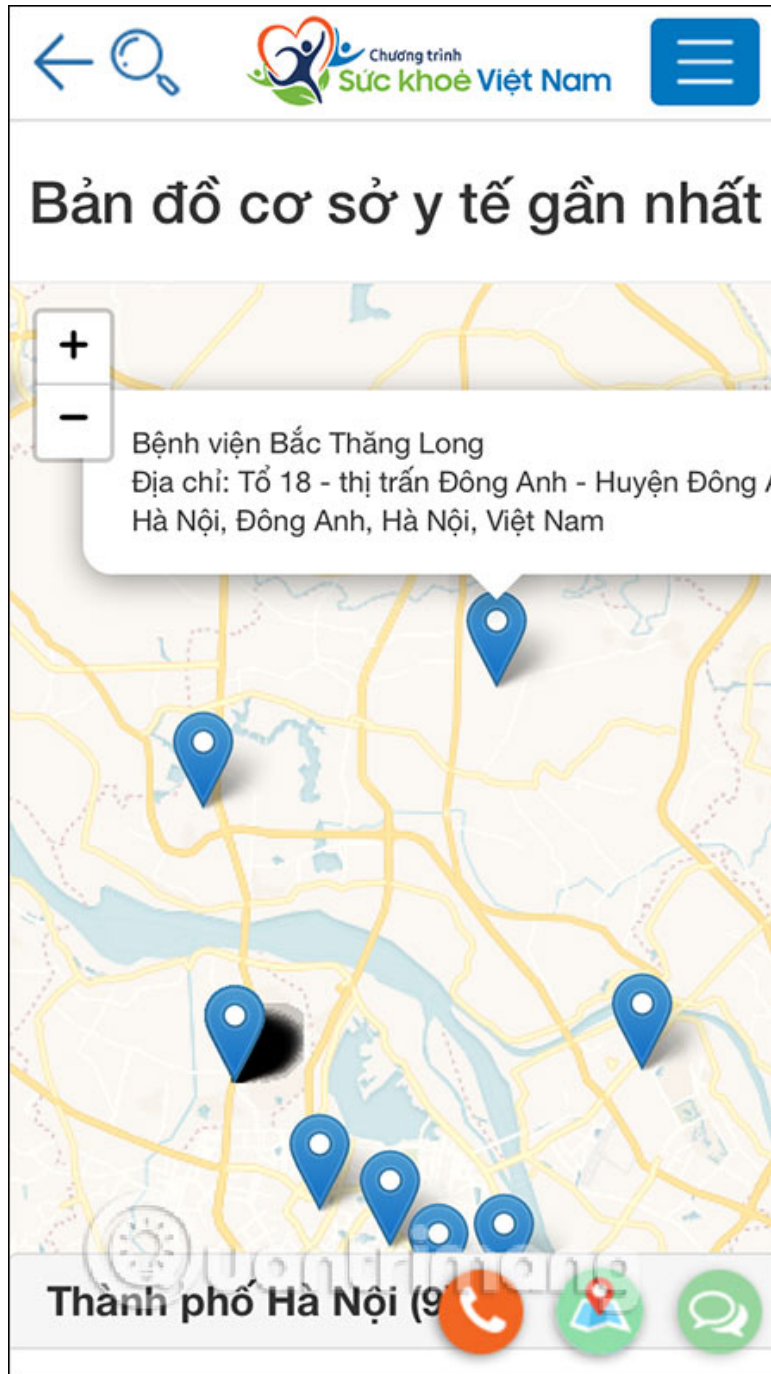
Chương trình
Sức khoẻ Việt Nam

Bản đồ cơ sở y tế gần nhất

+
−

Bệnh viện Bắc Thăng Long
Địa chỉ: Tổ 18 - thị trấn Đông Anh - Huyện Đông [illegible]
Hà Nội, Đông Anh, Hà Nội, Việt Nam

Quantrimang

Thành phố Hà Nội (9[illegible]